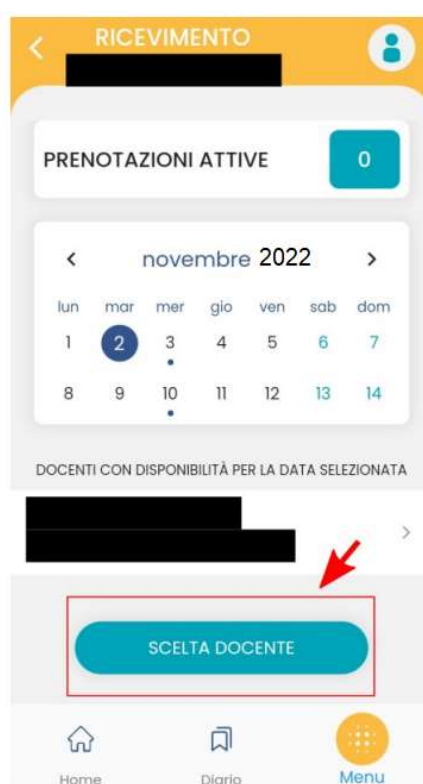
RICEVIMENTO

PRENOTAZIONI ATTIVE 0

novembre 2022

| lun | mar | mer | gio | ven | sab | dom |
|---|---|---|---|---|---|---|
| 1 | 2 | 3 | 4 | 5 | 6 | 7 |
| 8 | 9 | 10 | 11 | 12 | 13 | 14 |

DOCENTI CON DISPONIBILITÀ PER LA DATA SELEZIONATA

SCELTA DOCENTE

Home Diario Menu